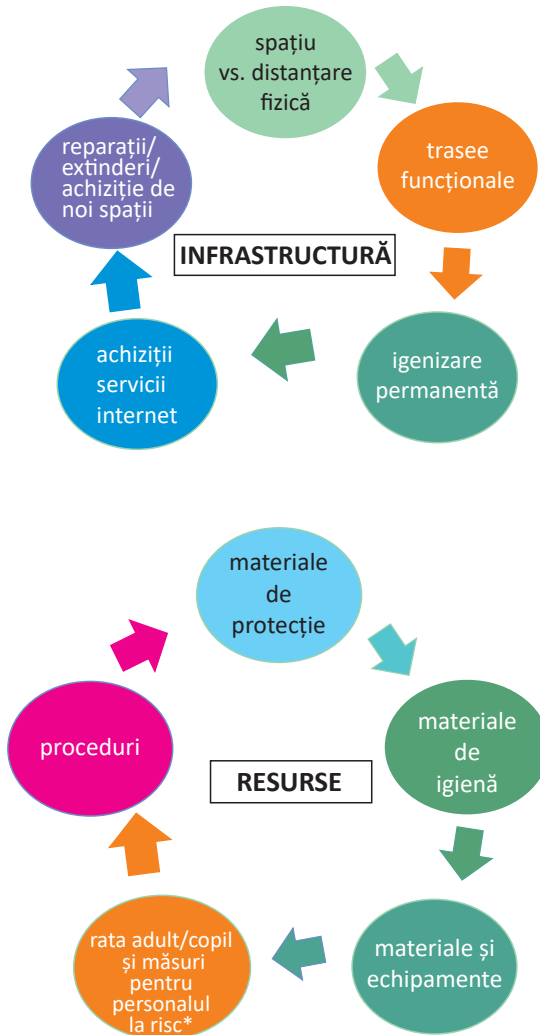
spațiu vs. distanțare fizică

trasee funcționale

igenizare permanentă

achiziții servicii internet

reparații/ extinderi/ achiziție de noi spații

INFRASTRUCTURĂ

materiale de protecție

materiale de igienă

materiale și echipamente

rata adult/copil și măsuri pentru personalul la risc*

proceduri

RESURSE